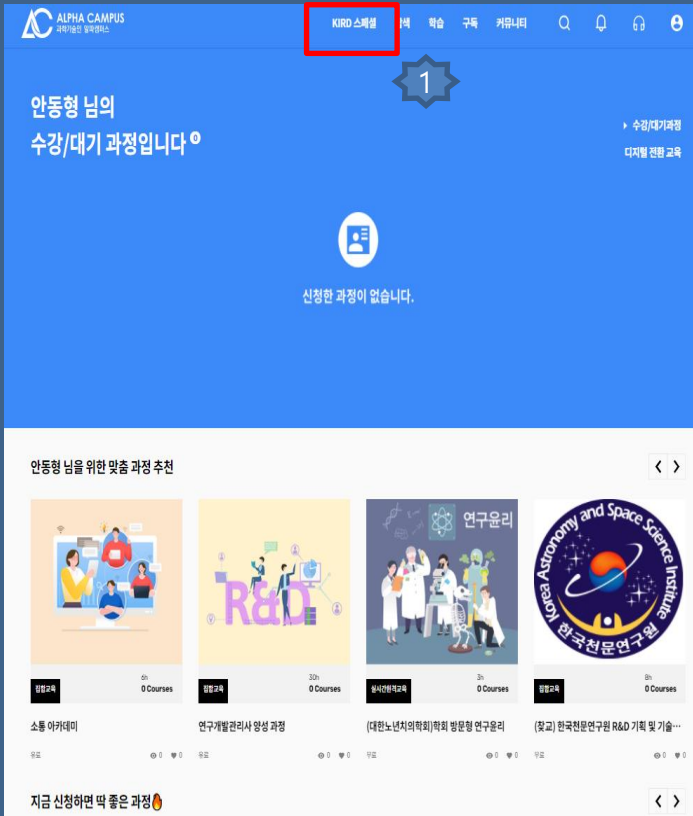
ALPHA CAMPUS
과학기술인 알파캠퍼스

KIRD 스페셜 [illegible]색 학습 구독 커뮤니티

1

안동형 님의
수강/대기 과정입니다 0

▸ 수강/대기과정
디지털 전환 교육

신청한 과정이 없습니다.

안동형 님을 위한 맞춤 과정 추천

R&D

연구윤리

Korea Astronomy and Space Science Institute
한국천문연구원

집합교육 6h 0 Courses
소통 아카데미
유료 0 0

집합교육 30h 0 Courses
연구개발관리사 양성 과정
유료 0 0

실시간원격교육 3h 0 Courses
(대한노년치의학회)학회 방문형 연구윤리
유료 0 0

집합교육 8h 0 Courses
(찾교) 한국천문연구원 R&D 기획 및 기술…
유료 0 0

지금 신청하면 딱 좋은 과정